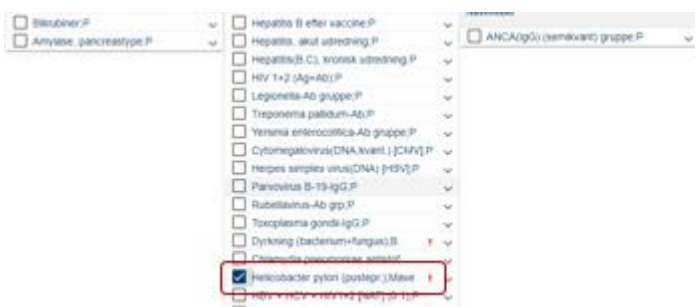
Bilirubiner;P
Amylase, pancreastype;P

Hepatitis B efter vaccine;P
Hepatitis, akut udredning;P
Hepatitis(B,C), kronisk udredning;P
HIV 1+2 (Ag+Ab);P
Legionella-Ab gruppe;P
Treponema pallidum-Ab;P
Yersinia enterocolitica-Ab gruppe;P
Cytomegalovirus(DNA,kvant.) [CMV];P
Herpes simplex virus(DNA) [HSV];P
Parvovirus B-19-IgG;P
Rubellavirus-Ab grp;P
Toxoplasma gondii-IgG;P
Dyrkning (bacterium+fungus);B
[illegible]
Helicobacter pylori (postepr.);Mave
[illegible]

ANCA(IgG) (semikvant) gruppe;P